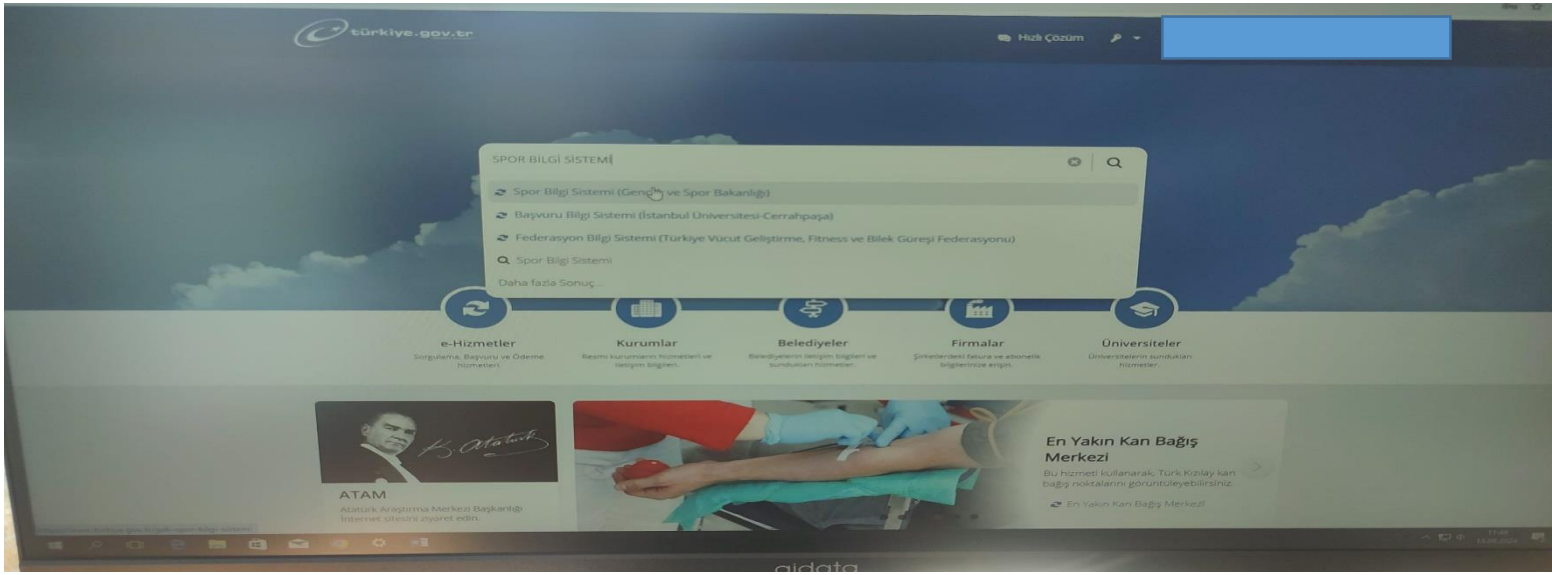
türkiye.gov.tr

Hızlı Çözüm

SPOR BİLGİ SİSTEMİ

Spor Bilgi Sistemi (Gençlik ve Spor Bakanlığı)
Başvuru Bilgi Sistemi (İstanbul Üniversitesi-Cerrahpaşa)
Federasyon Bilgi Sistemi (Türkiye Vücut Geliştirme, Fitness ve Bilek Güreşi Federasyonu)
Spor Bilgi Sistemi
Daha fazla Sonuç...

e-Hizmetler
Sorgulama, Başvuru ve Ödeme hizmetleri

Kurumlar
Resmi kurumların hizmetleri ve iletişim bilgileri

Belediyeler
Belediyelerin iletişim bilgileri ve sundukları hizmetler

Firmalar
Şirketlerdeki fatura ve abonelik bilgilerinize erişin

Üniversiteler
Üniversitelerin sundukları hizmetler

K. Atatürk

ATAM
Atatürk Araştırma Merkezi Başkanlığı İnternet sitesini ziyaret edin.

En Yakın Kan Bağış Merkezi
Bu hizmeti kullanarak, Türk Kızılay kan bağış noktalarını görüntüleyebilirsiniz.
En Yakın Kan Bağış Merkezi

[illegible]

aidata